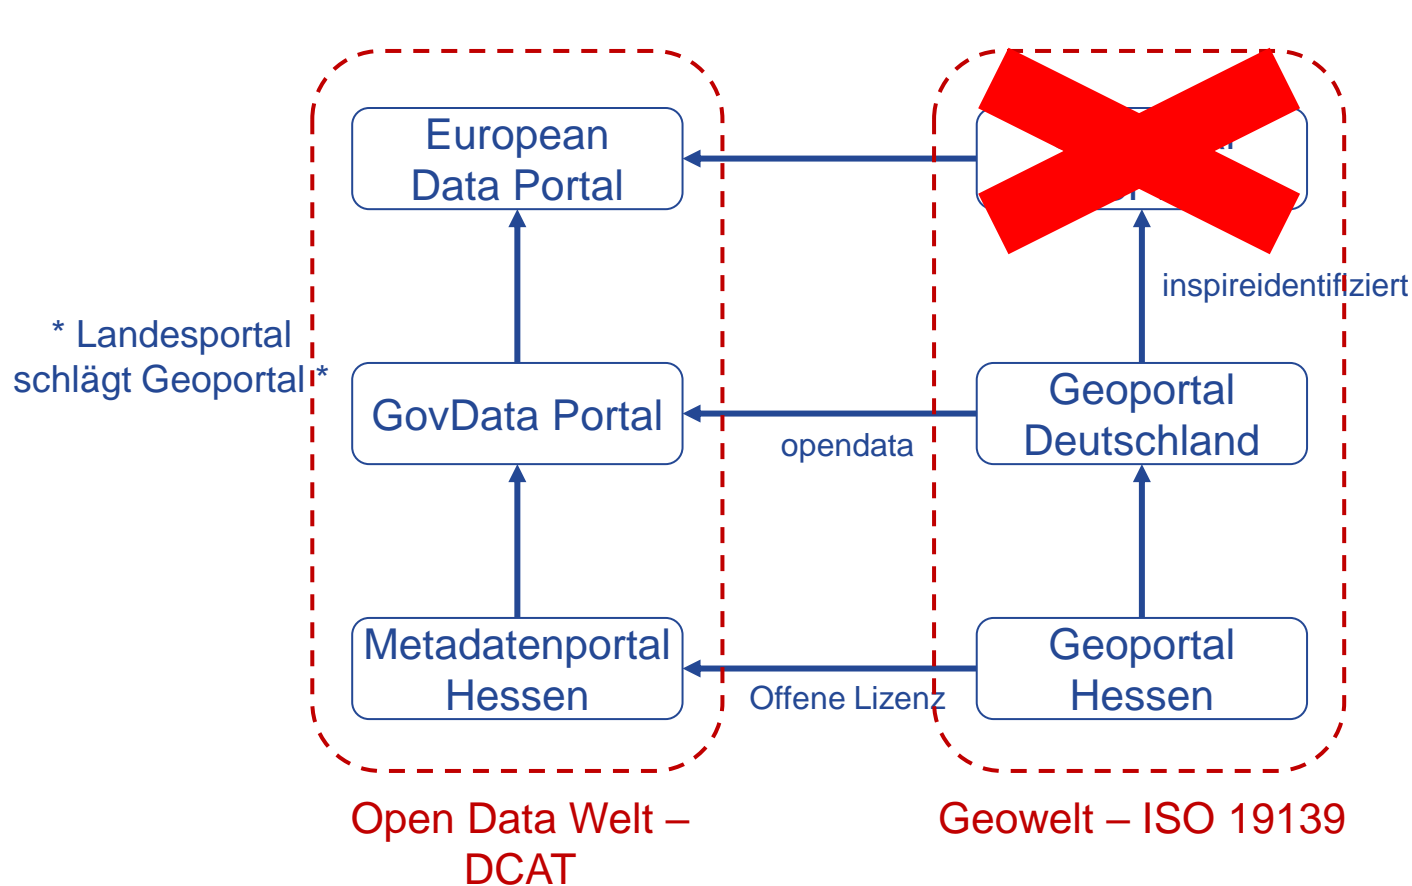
European Data Portal

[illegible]

* Landesportal schlägt Geoportal *

inspireidentifiziert

GovData Portal

opendata

Geoportal Deutschland

Metadatenportal Hessen

Offene Lizenz

Geoportal Hessen

Open Data Welt – DCAT

Geowelt – ISO 19139